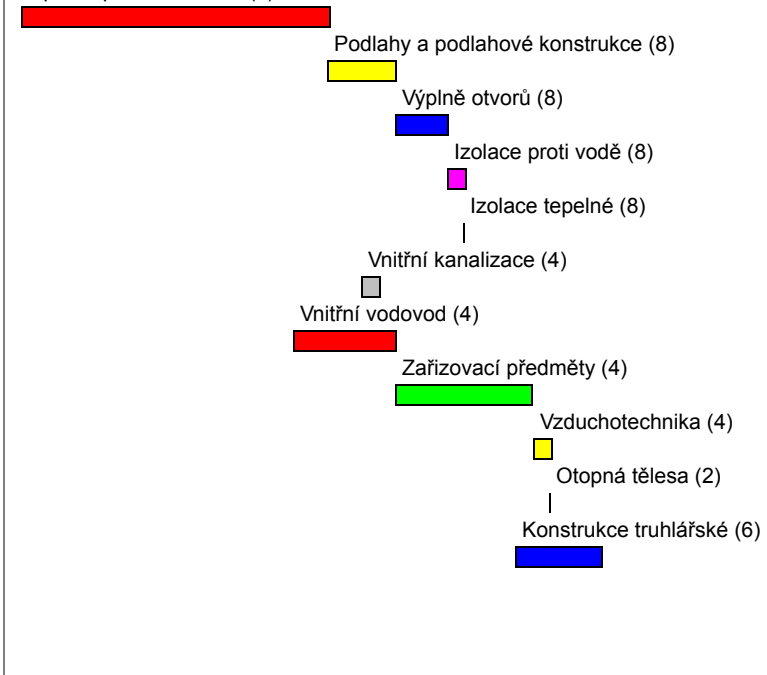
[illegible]

Podlahy a podlahové konstrukce (8)

Výplně otvorů (8)

Izolace proti vodě (8)

Izolace tepelné (8)

Vnitřní kanalizace (4)

Vnitřní vodovod (4)

Zařizovací předměty (4)

Vzduchotechnika (4)

Otopná tělesa (2)

Konstrukce truhlářské (6)